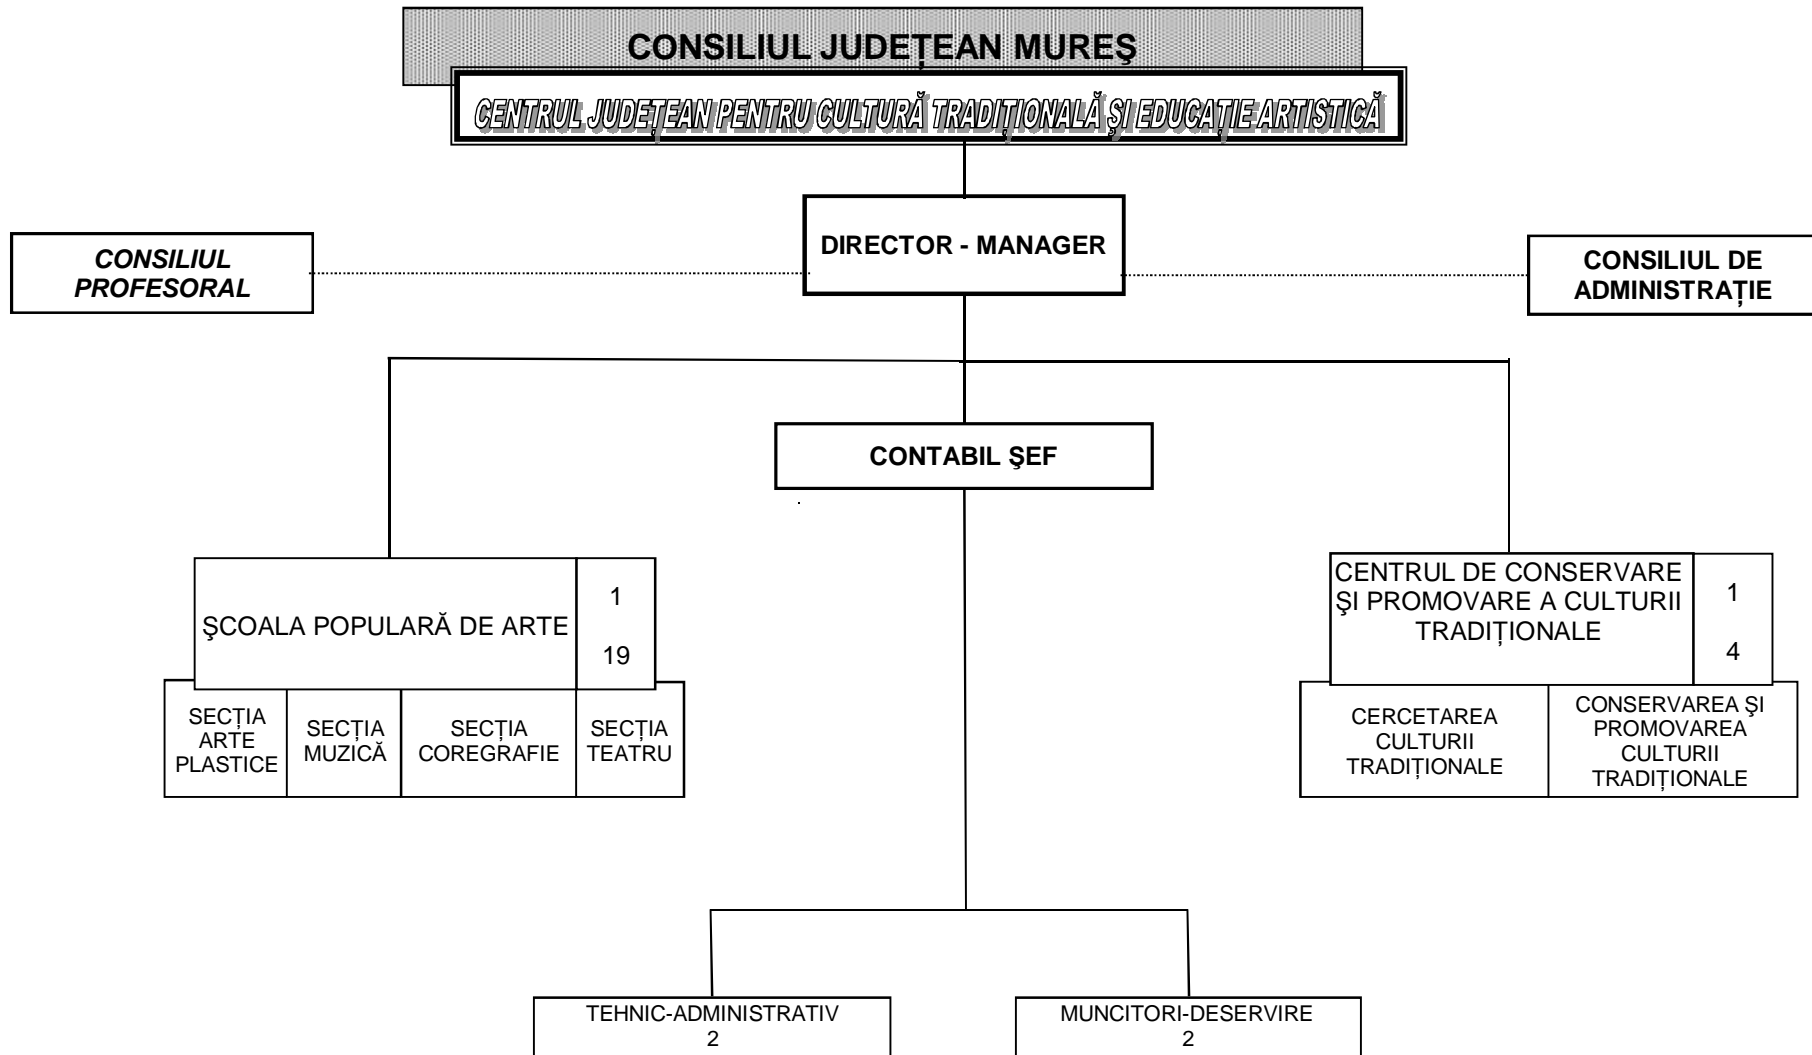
CONSILIUL JUDEȚEAN MUREŞ

CENTRUL JUDEȚEAN PENTRU CULTURĂ TRADIȚIONALĂ ŞI EDUCAȚIE ARTISTICĂ

CONSILIUL PROFESORAL

DIRECTOR - MANAGER

CONSILIUL DE ADMINISTRAȚIE

CONTABIL ŞEF

ŞCOALA POPULARĂ DE ARTE

1

19

SECȚIA ARTE PLASTICE

SECȚIA MUZICĂ

SECȚIA COREGRAFIE

SECȚIA TEATRU

CENTRUL DE CONSERVARE ŞI PROMOVARE A CULTURII TRADIȚIONALE

1

4

CERCETAREA CULTURII TRADIȚIONALE

CONSERVAREA ŞI PROMOVAREA CULTURII TRADIȚIONALE

TEHNIC-ADMINISTRATIV
2

MUNCITORI-DESERVIRE
2